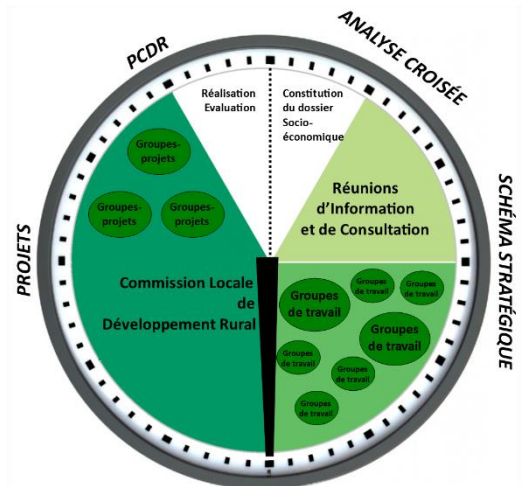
PCDR

ANALYSE CROISÉE

SCHÉMA STRATÉGIQUE

PROJETS

Réalisation
Evaluation

Constitution
du dossier
Socio-
économique

Réunions
d'Information
et de Consultation

Groupes-
projets

Groupes-
projets

Groupes-
projets

Commission Locale
de
Développement Rural

Groupes
de travail

Groupes
de travail

Groupes
de travail

Groupes
de travail

Groupes
de travail

Groupes
de travail

Groupes
de travail